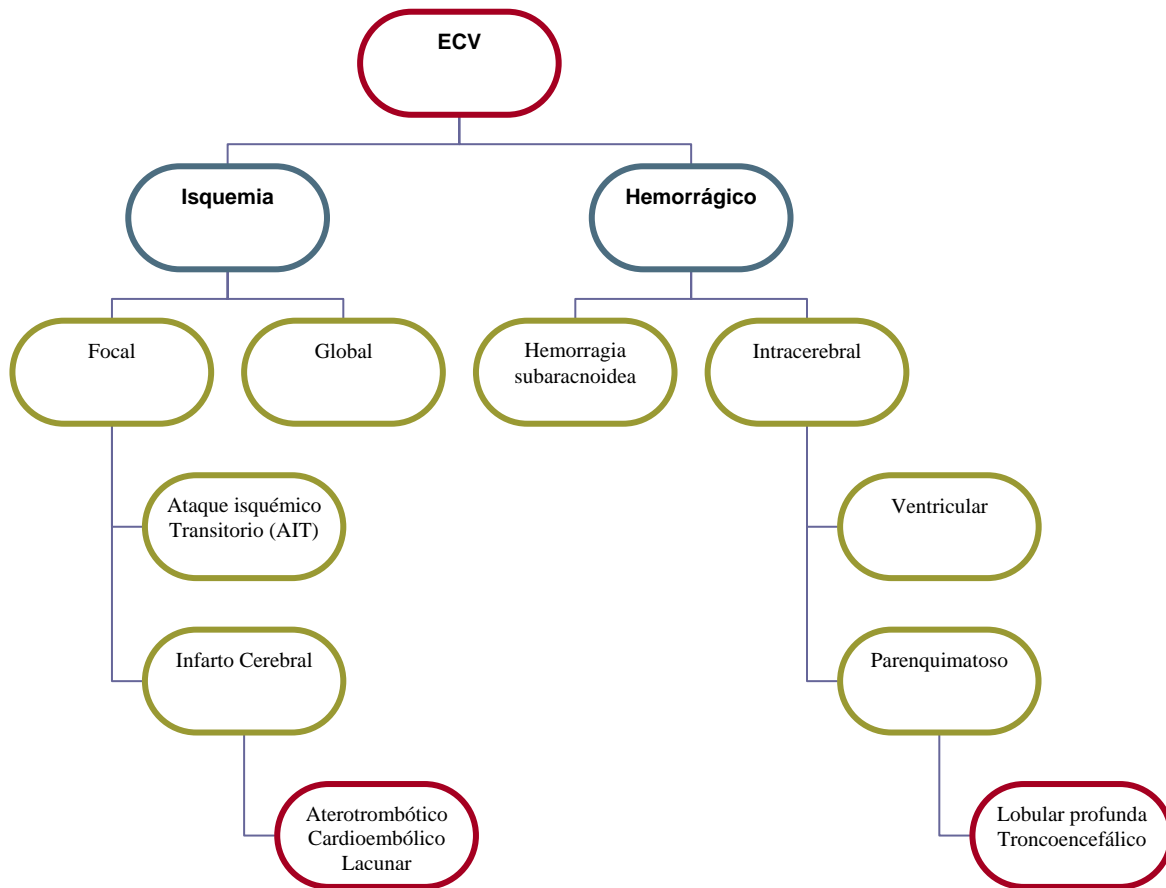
ECV

Isquemia

Hemorrágico

Focal

Global

Hemorragia subaracnoidea

Intracerebral

Ataque isquémico Transitorio (AIT)

Infarto Cerebral

Aterotrombótico
Cardioembólico
Lacunar

Ventricular

Parenquimatoso

Lobular profunda
Troncoencefálico